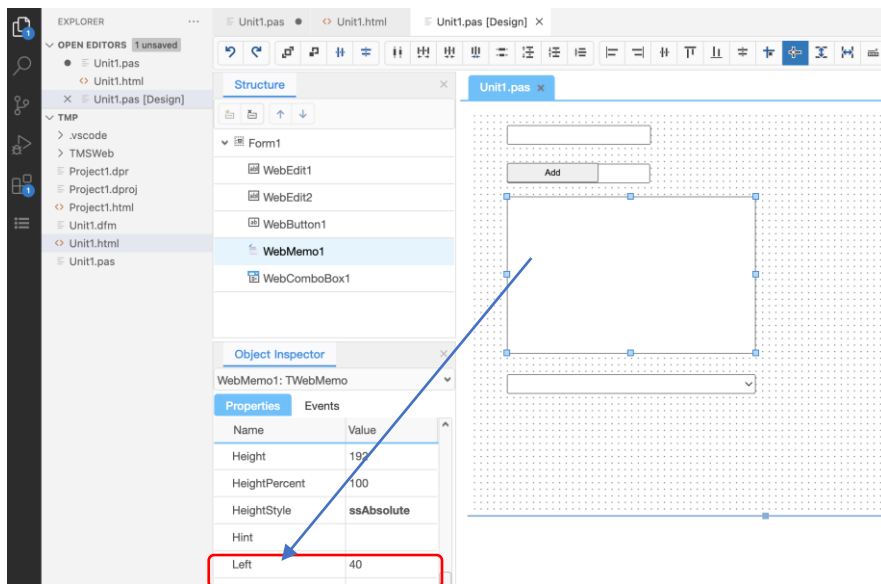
EXPLORER ...

OPEN EDITORS 1 unsaved
Unit1.pas
Unit1.html
Unit1.pas [Design]

TMP
.vscode
TMSWeb
Project1.dpr
Project1.dproj
Project1.html
Unit1.dfm
Unit1.html
Unit1.pas

Unit1.pas | Unit1.html | Unit1.pas [Design]

Structure

Form1
WebEdit1
WebEdit2
WebButton1
WebMemo1
WebComboBox1

Object Inspector

WebMemo1: TWebMemo

Properties | Events

| Name | Value |
|---|---|
| Height | 192 |
| HeightPercent | 100 |
| HeightStyle | ssAbsolute |
| Hint | |
| Left | 40 |

Unit1.pas

Add